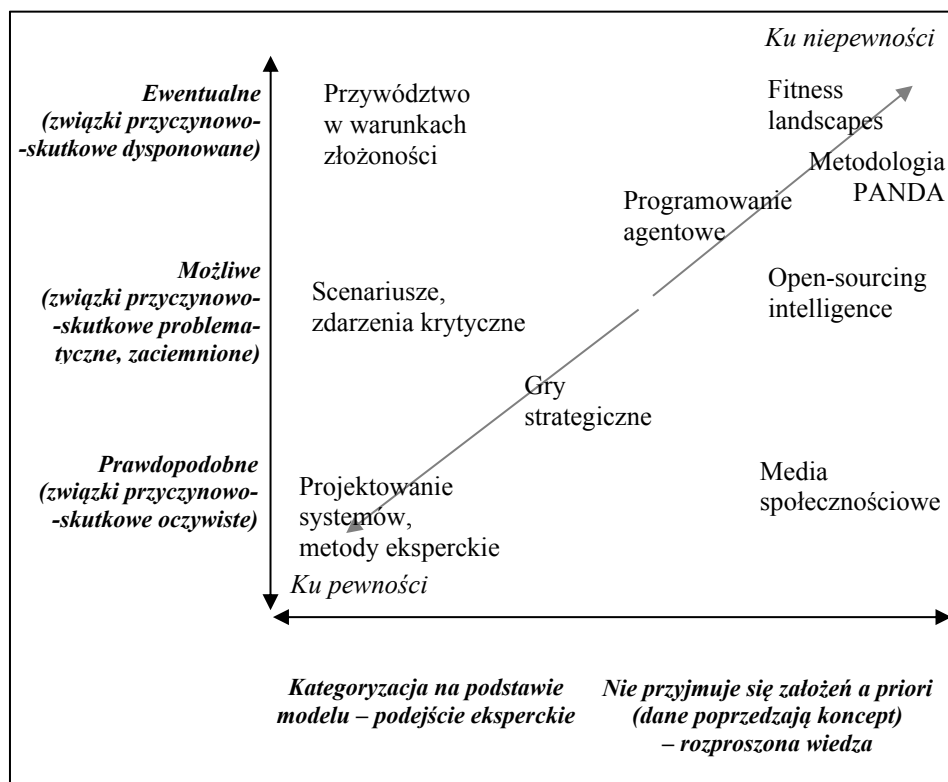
Ku niepewności

Ewentualne (związki przyczynowo--skutkowe dysponowane)

Przywództwo w warunkach złożoności

Fitness landscapes

Metodologia PANDA

Programowanie agentowe

Możliwe (związki przyczynowo--skutkowe problematyczne, zaciemnione)

Scenariusze, zdarzenia krytyczne

Open-sourcing intelligence

Gry strategiczne

Prawdopodobne (związki przyczynowo--skutkowe oczywiste)

Projektowanie systemów, metody eksperckie

Media społecznościowe

Ku pewności

Kategoryzacja na podstawie modelu – podejście eksperckie

Nie przyjmuje się założeń a priori (dane poprzedzają koncept) – rozproszona wiedza